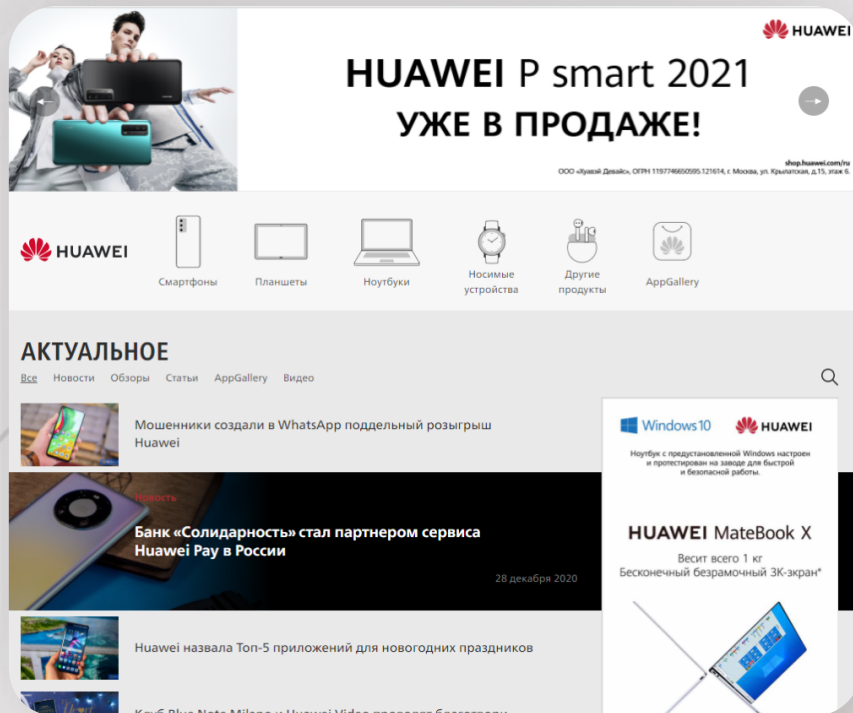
HUAWEI

HUAWEI P smart 2021
УЖЕ В ПРОДАЖЕ!

shop.huawei.com/ru
ООО «Хуавэй Девайс», ОГРН 1197746650595.121614, г. Москва, ул. Крылатская, д.15, этаж 6.

HUAWEI

Смартфоны
Планшеты
Ноутбуки
Носимые устройства
Другие продукты
AppGallery

АКТУАЛЬНОЕ

Все Новости Обзоры Статьи AppGallery Видео

Мошенники создали в WhatsApp поддельный розыгрыш Huawei

Новости
Банк «Солидарность» стал партнером сервиса Huawei Pay в России
28 декабря 2020

Huawei назвала Топ-5 приложений для новогодних праздников

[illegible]

Windows 10
HUAWEI
Ноутбук с предустановленной Windows настроен и протестирован на заводе для быстрой и безопасной работы.

HUAWEI MateBook X
Весит всего 1 кг
Бесконечный безрамочный 3К-экран*